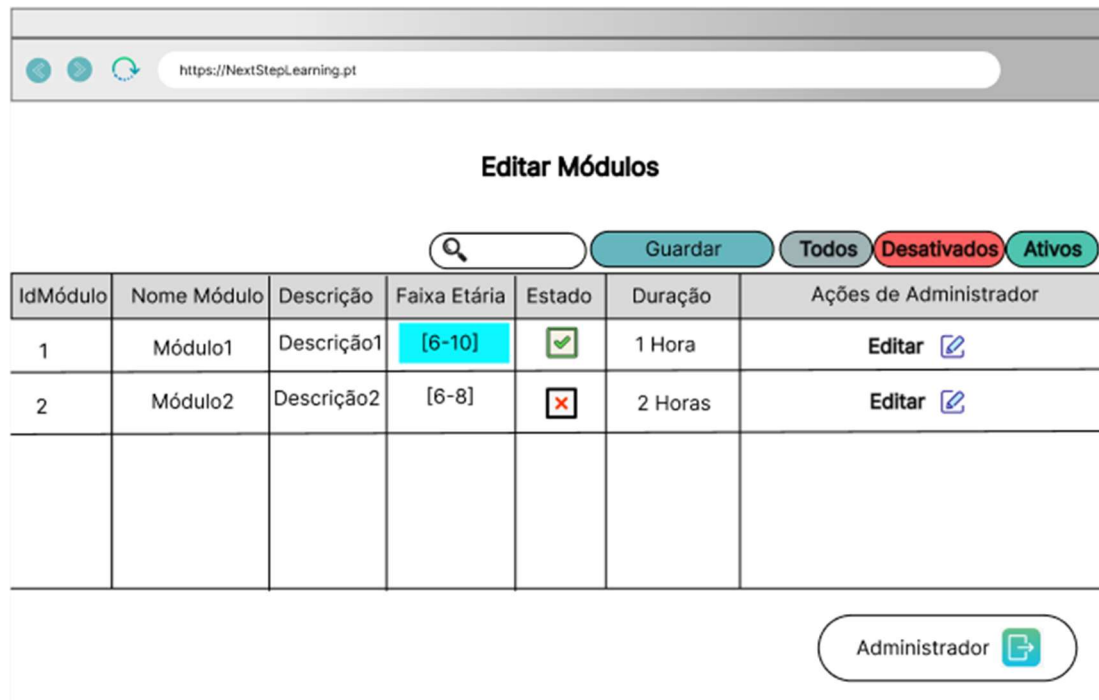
https://NextStepLearning.pt

Editar Módulos

Guardar Todos Desativados Ativos

| IdMódulo | Nome Módulo | Descrição | Faixa Etária | Estado | Duração | Ações de Administrador |
|---|---|---|---|---|---|---|
| 1 | Módulo1 | Descrição1 | [6-10] | | 1 Hora | Editar |
| 2 | Módulo2 | Descrição2 | [6-8] | | 2 Horas | Editar |
| | | | | | | |

Administrador